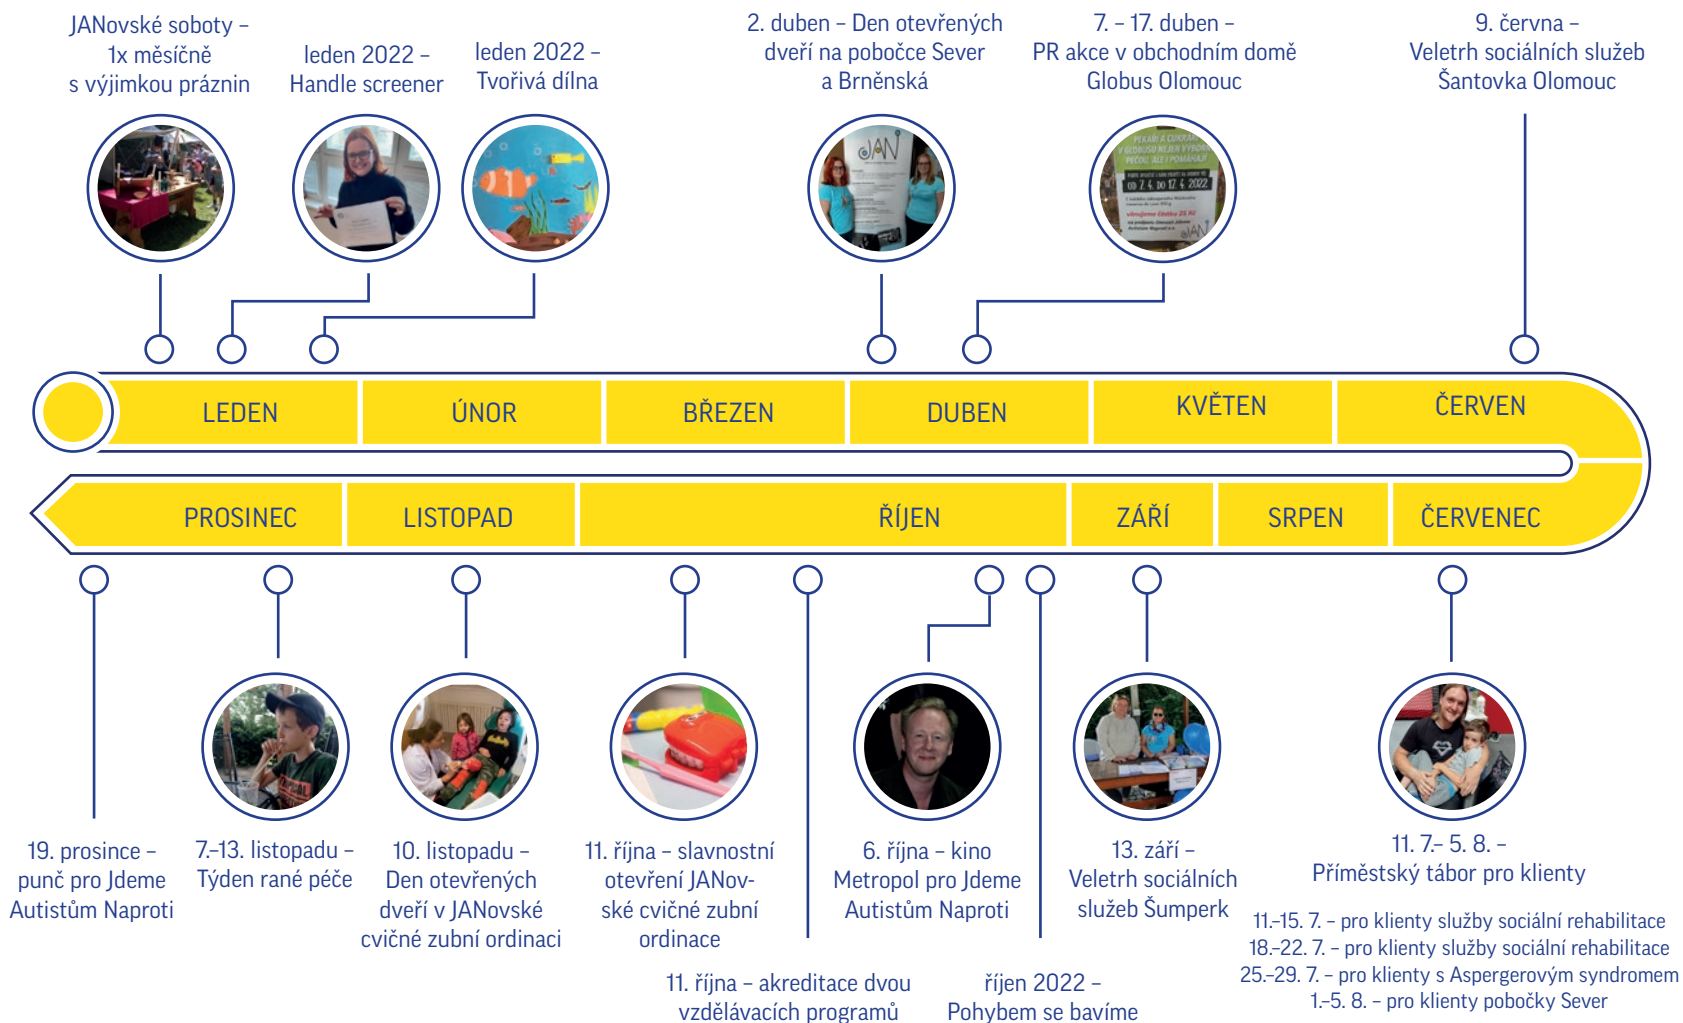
JANovské soboty – 1x měsíčně s výjimkou prázdnin

leden 2022 – Handle screener

leden 2022 – Tvořivá dílna

2. duben – Den otevřených dveří na pobočce Sever a Brněnská

7. – 17. duben – PR akce v obchodním domě Globus Olomouc

9. června – Veletrh sociálních služeb Šantovka Olomouc

LEDEN

ÚNOR

BŘEZEN

DUBEN

KVĚTEN

ČERVEN

PROSINEC

LISTOPAD

ŘÍJEN

ZÁŘÍ

SRPEN

ČERVENEC

19. prosince – punč pro Jdeme Autistům Naproti

7.–13. listopadu – Týden rané péče

10. listopadu – Den otevřených dveří v JANovské cvičné zubní ordinaci

11. října – slavnostní otevření JANovské cvičné zubní ordinace

6. října – kino Metropol pro Jdeme Autistům Naproti

13. září – Veletrh sociálních služeb Šumperk

11. 7.– 5. 8. – Příměstský tábor pro klienty

11.–15. 7. – pro klienty služby sociální rehabilitace
18.–22. 7. – pro klienty služby sociální rehabilitace
25.–29. 7. – pro klienty s Aspergerovým syndromem
1.–5. 8. – pro klienty pobočky Sever

11. října – akreditace dvou vzdělávacích programů

říjen 2022 – Pohybem se bavíme